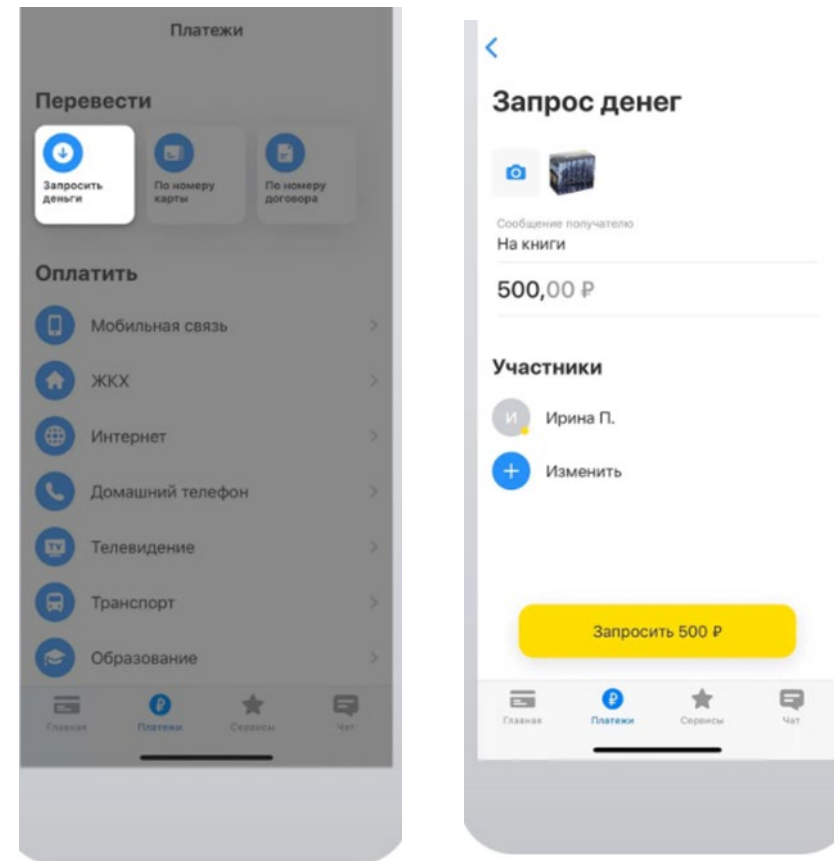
Платежи

Перевести

Запросить деньги

По номеру карты

По номеру договора

Оплатить

Мобильная связь

ЖКХ

Интернет

Домашний телефон

Телевидение

Транспорт

Образование

Главная Платежи Сервисы Чат

Запрос денег

Сообщение получателю
На книги

500,00 ₽

Участники

И Ирина П.

Изменить

Запросить 500 ₽

Главная Платежи Сервисы Чат